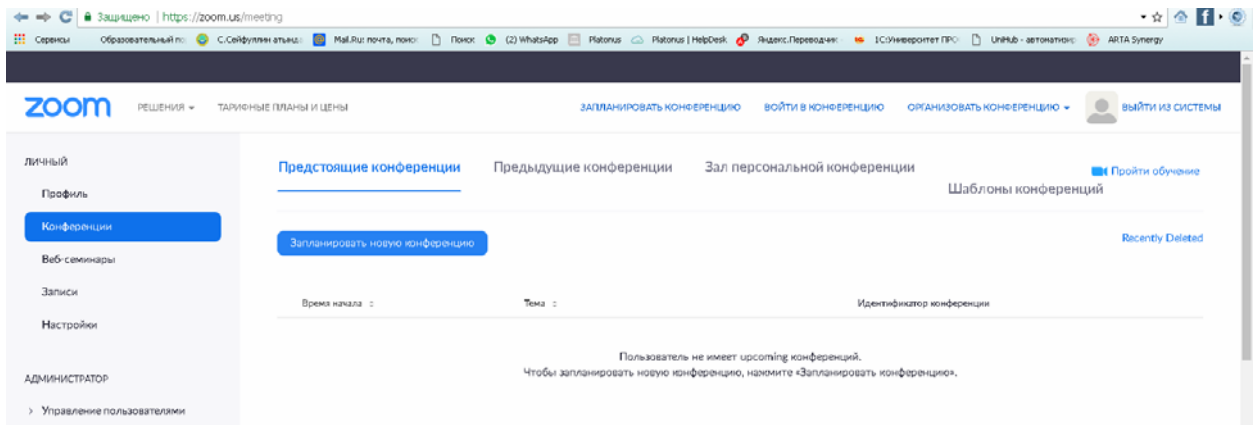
Защищено | https://zoom.us/meeting

Сервисы Образовательный по С.Сейфуллин атында Mail.Ru: почта, поиск Поиск (2) WhatsApp Platonus Platonus | HelpDesk Яндекс.Переводчик 1С:Университет ПРО UniHub - автоматиз ARTA Synergy

zoom РЕШЕНИЯ ТАРИФНЫЕ ПЛАНЫ И ЦЕНЫ ЗАПЛАНИРОВАТЬ КОНФЕРЕНЦИЮ ВОЙТИ В КОНФЕРЕНЦИЮ ОРГАНИЗОВАТЬ КОНФЕРЕНЦИЮ ВЫЙТИ ИЗ СИСТЕМЫ

ЛИЧНЫЙ
Профиль
Конференции
Веб-семинары
Записи
Настройки

АДМИНИСТРАТОР
Управление пользователями

Предстоящие конференции Предыдущие конференции Зал персональной конференции Шаблоны конференций Пройти обучение

Запланировать новую конференцию Recently Deleted

| Время начала | Тема | Идентификатор конференции |
|---|---|---|

Пользователь не имеет upcoming конференций.
Чтобы запланировать новую конференцию, нажмите «Запланировать конференцию».